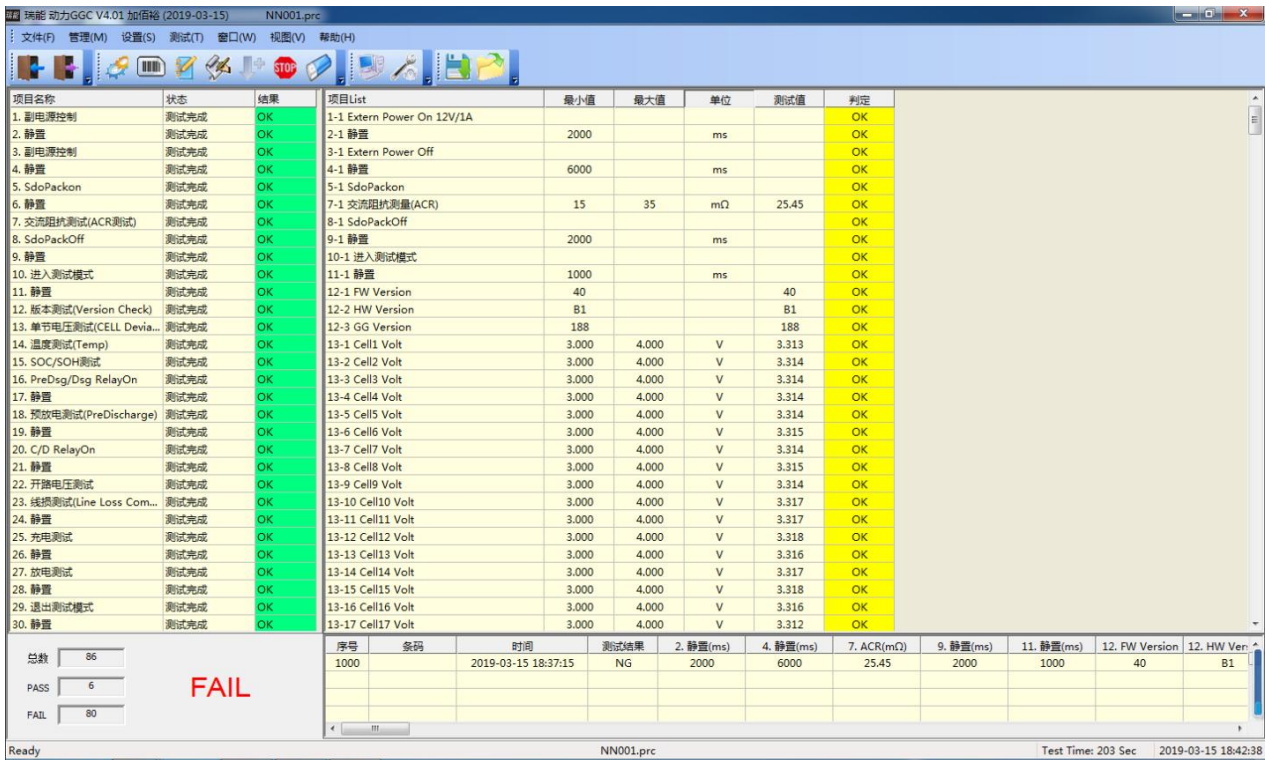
瑞能 动力GGC V4.01 加佰裕 (2019-03-15)　NN001.prc

文件(F)　管理(M)　设置(S)　测试(T)　窗口(W)　视图(V)　帮助(H)

| 项目名称 | 状态 | 结果 |
|---|---|---|
| 1. 副电源控制 | 测试完成 | OK |
| 2. 静置 | 测试完成 | OK |
| 3. 副电源控制 | 测试完成 | OK |
| 4. 静置 | 测试完成 | OK |
| 5. SdoPackon | 测试完成 | OK |
| 6. 静置 | 测试完成 | OK |
| 7. 交流阻抗测试(ACR测试) | 测试完成 | OK |
| 8. SdoPackOff | 测试完成 | OK |
| 9. 静置 | 测试完成 | OK |
| 10. 进入测试模式 | 测试完成 | OK |
| 11. 静置 | 测试完成 | OK |
| 12. 版本测试(Version Check) | 测试完成 | OK |
| 13. 单节电压测试(CELL Devia... | 测试完成 | OK |
| 14. 温度测试(Temp) | 测试完成 | OK |
| 15. SOC/SOH测试 | 测试完成 | OK |
| 16. PreDsg/Dsg RelayOn | 测试完成 | OK |
| 17. 静置 | 测试完成 | OK |
| 18. 预放电测试(PreDischarge) | 测试完成 | OK |
| 19. 静置 | 测试完成 | OK |
| 20. C/D RelayOn | 测试完成 | OK |
| 21. 静置 | 测试完成 | OK |
| 22. 开路电压测试 | 测试完成 | OK |
| 23. 线损测试(Line Loss Com... | 测试完成 | OK |
| 24. 静置 | 测试完成 | OK |
| 25. 充电测试 | 测试完成 | OK |
| 26. 静置 | 测试完成 | OK |
| 27. 放电测试 | 测试完成 | OK |
| 28. 静置 | 测试完成 | OK |
| 29. 退出测试模式 | 测试完成 | OK |
| 30. 静置 | 测试完成 | OK |

| 项目List | 最小值 | 最大值 | 单位 | 测试值 | 判定 |
|---|---|---|---|---|---|
| 1-1 Extern Power On 12V/1A | | | | | OK |
| 2-1 静置 | 2000 | | ms | | OK |
| 3-1 Extern Power Off | | | | | OK |
| 4-1 静置 | 6000 | | ms | | OK |
| 5-1 SdoPackon | | | | | OK |
| 7-1 交流阻抗测量(ACR) | 15 | 35 | mΩ | 25.45 | OK |
| 8-1 SdoPackOff | | | | | OK |
| 9-1 静置 | 2000 | | ms | | OK |
| 10-1 进入测试模式 | | | | | OK |
| 11-1 静置 | 1000 | | ms | | OK |
| 12-1 FW Version | 40 | | | 40 | OK |
| 12-2 HW Version | B1 | | | B1 | OK |
| 12-3 GG Version | 188 | | | 188 | OK |
| 13-1 Cell1 Volt | 3.000 | 4.000 | V | 3.313 | OK |
| 13-2 Cell2 Volt | 3.000 | 4.000 | V | 3.314 | OK |
| 13-3 Cell3 Volt | 3.000 | 4.000 | V | 3.314 | OK |
| 13-4 Cell4 Volt | 3.000 | 4.000 | V | 3.314 | OK |
| 13-5 Cell5 Volt | 3.000 | 4.000 | V | 3.314 | OK |
| 13-6 Cell6 Volt | 3.000 | 4.000 | V | 3.315 | OK |
| 13-7 Cell7 Volt | 3.000 | 4.000 | V | 3.314 | OK |
| 13-8 Cell8 Volt | 3.000 | 4.000 | V | 3.315 | OK |
| 13-9 Cell9 Volt | 3.000 | 4.000 | V | 3.314 | OK |
| 13-10 Cell10 Volt | 3.000 | 4.000 | V | 3.317 | OK |
| 13-11 Cell11 Volt | 3.000 | 4.000 | V | 3.317 | OK |
| 13-12 Cell12 Volt | 3.000 | 4.000 | V | 3.318 | OK |
| 13-13 Cell13 Volt | 3.000 | 4.000 | V | 3.316 | OK |
| 13-14 Cell14 Volt | 3.000 | 4.000 | V | 3.317 | OK |
| 13-15 Cell15 Volt | 3.000 | 4.000 | V | 3.318 | OK |
| 13-16 Cell16 Volt | 3.000 | 4.000 | V | 3.316 | OK |
| 13-17 Cell17 Volt | 3.000 | 4.000 | V | 3.312 | OK |

总数 86
PASS 6
FAIL 80
FAIL

| 序号 | 条码 | 时间 | 测试结果 | 2. 静置(ms) | 4. 静置(ms) | 7. ACR(mΩ) | 9. 静置(ms) | 11. 静置(ms) | 12. FW Version | 12. HW Ver |
|---|---|---|---|---|---|---|---|---|---|---|
| 1000 | | 2019-03-15 18:37:15 | NG | 2000 | 6000 | 25.45 | 2000 | 1000 | 40 | B1 |

Ready　NN001.prc　Test Time: 203 Sec　2019-03-15 18:42:38